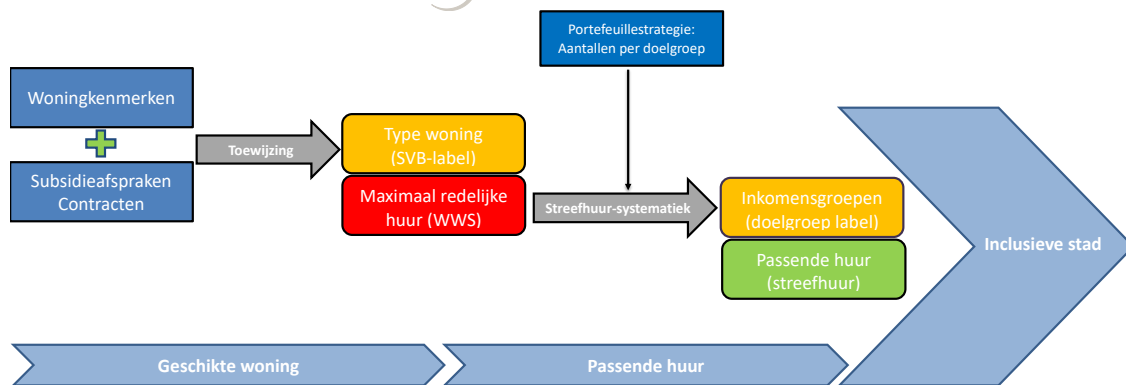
Portefeuillestrategie: Aantallen per doelgroep

Woningkenmerken

Subsidieafspraken Contracten

Toewijzing

Type woning (SVB-label)

Maximaal redelijke huur (WWS)

Streefhuur-systematiek

Inkomensgroepen (doelgroep label)

Passende huur (streefhuur)

Inclusieve stad

Geschikte woning

Passende huur